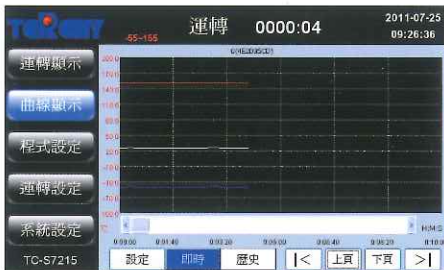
TC-CITY
-65~155
運轉
0000:04
2011-07-25
09:26:36

運轉顯示
曲線顯示
程式設定
運轉設定
系統設定
TC-S7215

200.0
170.0
140.0
110.0
80.0
50.0
20.0
-10.0
-40.0
-70.0
-100.0
°C

H:M:S
0:00:00
0:01:40
0:03:20
0:05:00
0:06:40
0:08:20
0:10:0

設定
即時
歷史
|<
上頁
下頁
>|